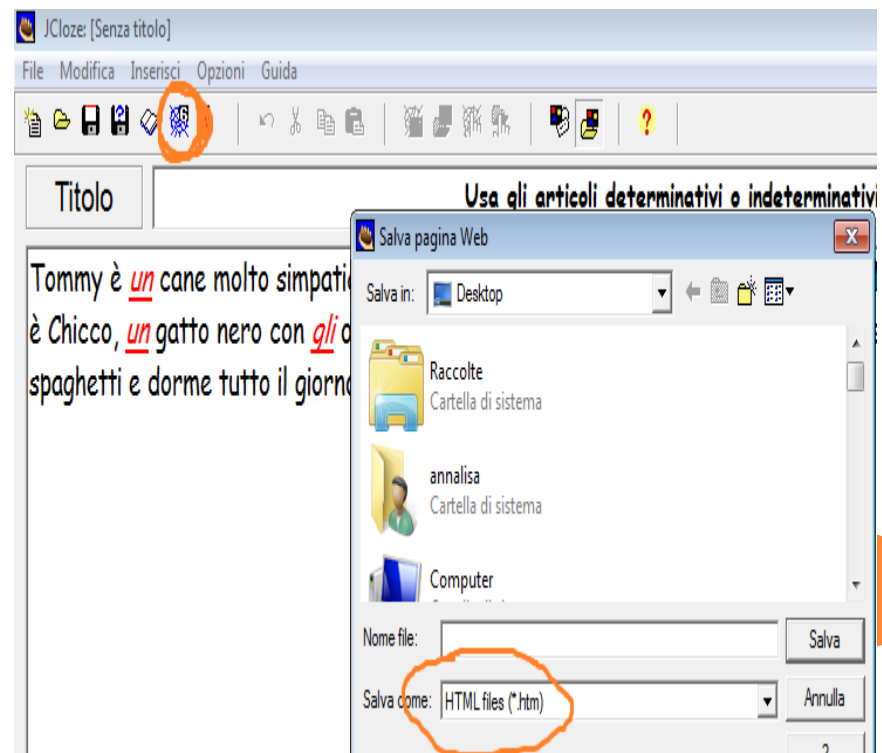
JCloze: [Senza titolo]

File Modifica Inserisci Opzioni Guida

Titolo

Usa gli articoli determinativi o indeterminativi

Tommy è un cane molto simpati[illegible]
è Chicco, un gatto nero con gli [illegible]
spaghetti e dorme tutto il giorn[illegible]

Salva pagina Web

Salva in: Desktop

Raccolte
Cartella di sistema

annalisa
Cartella di sistema

Computer

Nome file:

Salva

Salva come: HTML files (*.htm)

Annulla

?